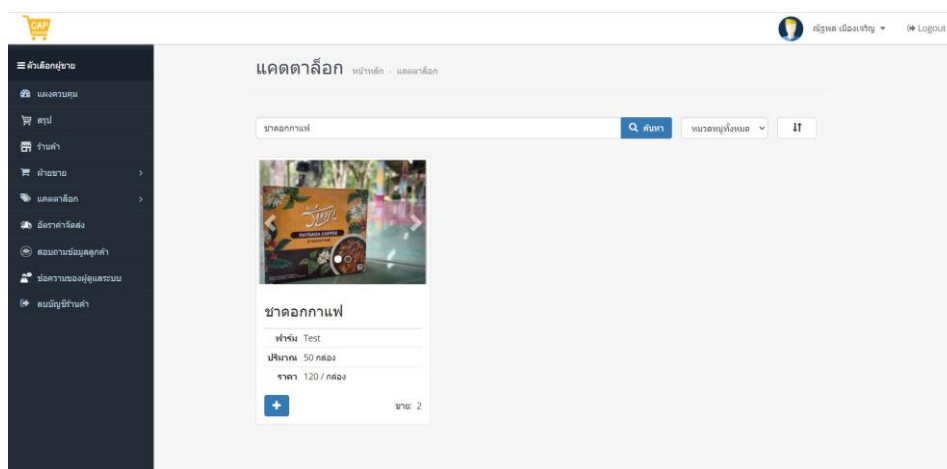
CAP

ณัฐพล เมืองเจริญ ▾ Logout

≡ ตัวเลือกผู้ขาย
แผงควบคุม
สรุป
ร้านค้า
ฝ่ายขาย
แคตตาล็อก
อัตราค่าจัดส่ง
สอบถามข้อมูลลูกค้า
ข้อความของผู้ดูแลระบบ
ลบบัญชีร้านค้า

แคตตาล็อก หน้าหลัก › แคตตาล็อก

ชาดอกกาแฟ
ค้นหา
หมวดหมู่ทั้งหมด

ชาดอกกาแฟ
ฟาร์ม Test
ปริมาณ 50 กล่อง
ราคา 120 / กล่อง
+
ขาย: 2